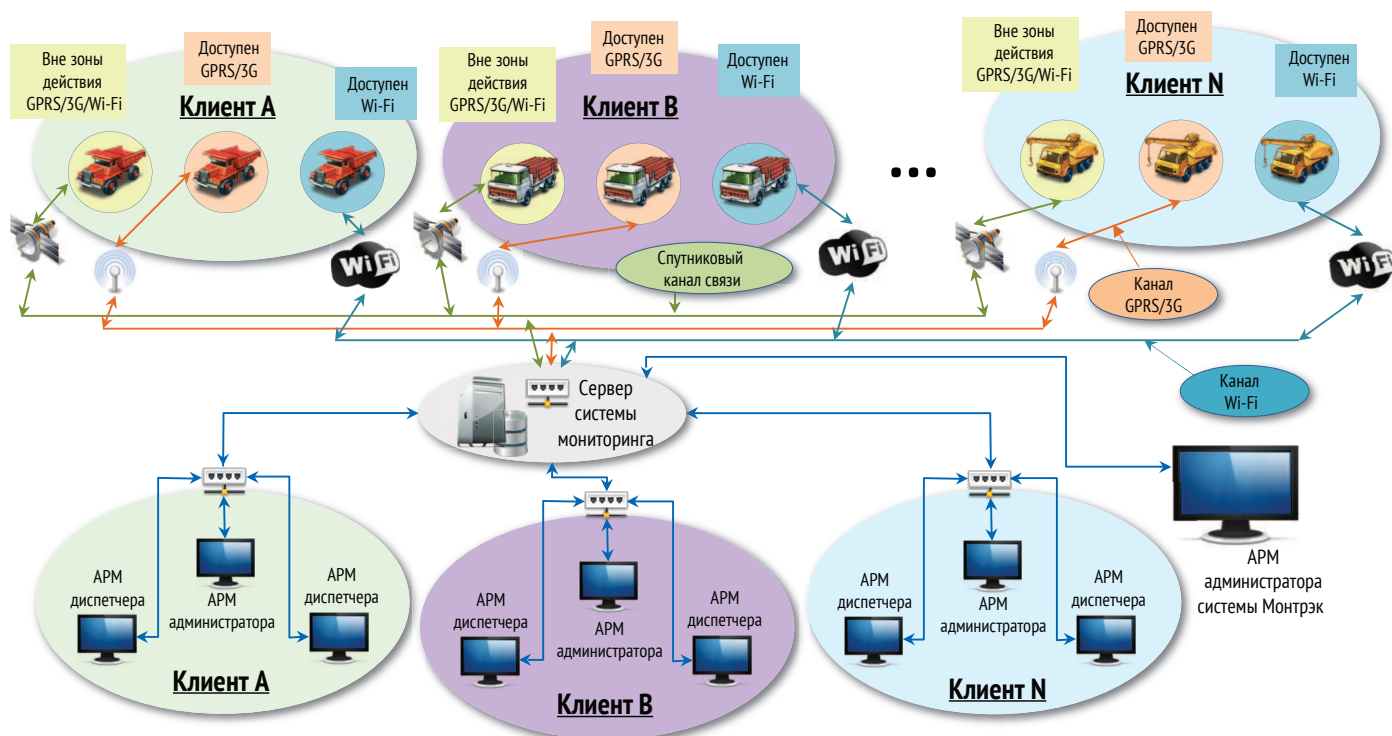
Вне зоны действия GPRS/3G/Wi-Fi

Доступен GPRS/3G

Доступен Wi-Fi

Клиент А

Wi Fi

Вне зоны действия GPRS/3G/Wi-Fi

Доступен GPRS/3G

Доступен Wi-Fi

Клиент В

Спутниковый канал связи

Wi Fi

...

Вне зоны действия GPRS/3G/Wi-Fi

Доступен GPRS/3G

Доступен Wi-Fi

Клиент N

Канал GPRS/3G

Wi Fi

Сервер системы мониторинга

Канал Wi-Fi

АРМ диспетчера

АРМ администратора

АРМ диспетчера

Клиент А

АРМ диспетчера

АРМ администратора

АРМ диспетчера

Клиент В

АРМ диспетчера

АРМ администратора

АРМ диспетчера

Клиент N

АРМ администратора системы Монтрэк